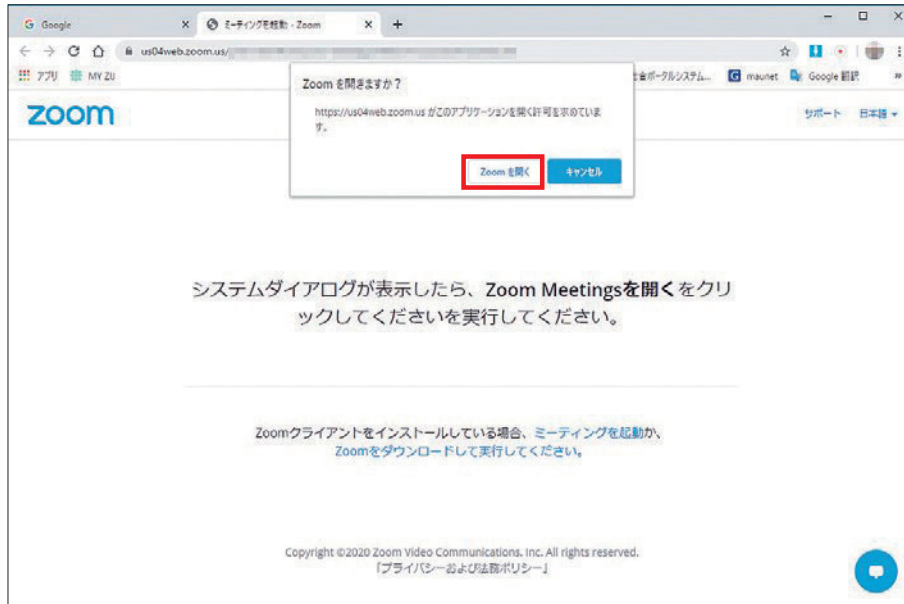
G Google
ミーティングを起動 - Zoom
us04web.zoom.us/
アプリ MY ZU
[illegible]合ポータルシステム... maunet Google 翻訳

zoom
サポート 日本語

Zoom を開きますか？
https://us04web.zoom.us がこのアプリケーションを開く許可を求めています。
Zoom を開く
キャンセル

システムダイアログが表示したら、Zoom Meetingsを開くをクリックしてくださいを実行してください。

Zoomクライアントをインストールしている場合、ミーティングを起動か、Zoomをダウンロードして実行してください。

Copyright ©2020 Zoom Video Communications, Inc. All rights reserved.
「プライバシーおよび法務ポリシー」